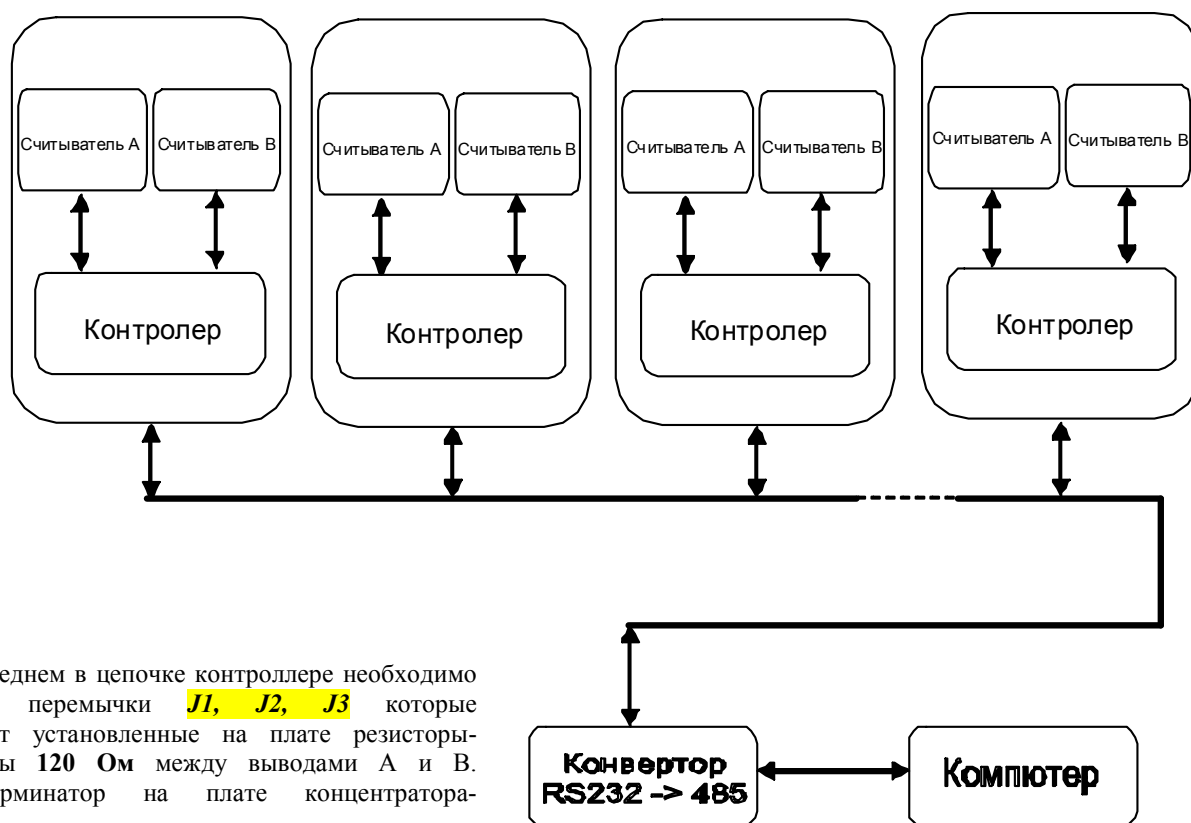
Считыватель А

Считыватель В

Контролер

Считыватель А

Считыватель В

Контролер

Считыватель А

Считыватель В

Контролер

Считыватель А

Считыватель В

Контролер

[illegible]еднем в цепочке контроллере необходимо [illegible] перемычки *J1, J2, J3* которые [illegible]т установленные на плате резисторы-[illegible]ы **120 Ом** между выводами А и В. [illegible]рминатор на плате концентратора-

Конвертор RS232 -> 485

Компютер